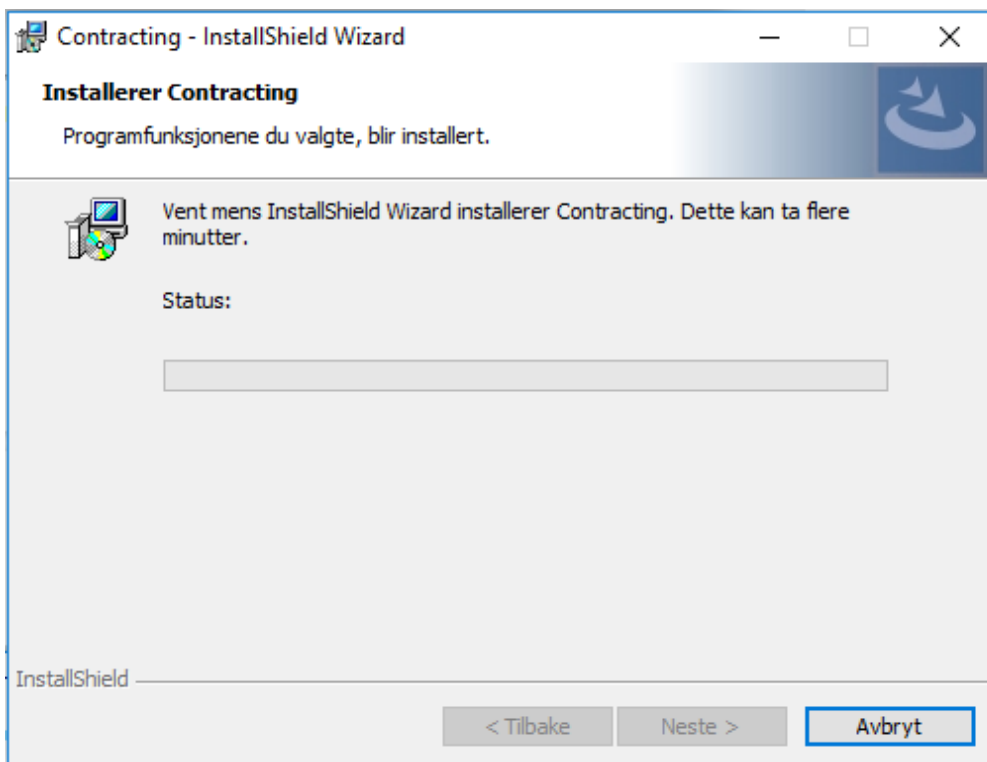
Contracting - InstallShield Wizard

Installerer Contracting

Programfunksjonene du valgte, blir installert.

Vent mens InstallShield Wizard installerer Contracting. Dette kan ta flere minutter.

Status:

InstallShield

< Tilbake
Neste >
Avbryt